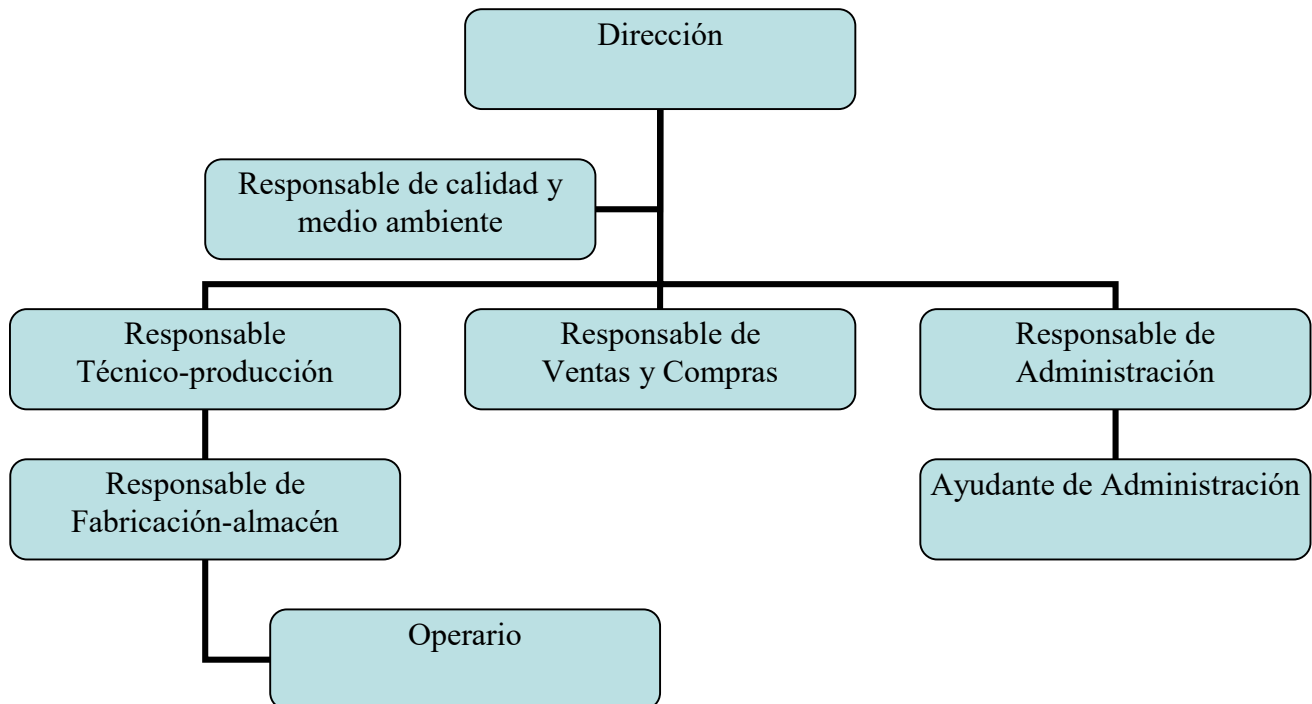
Dirección

Responsable de calidad y medio ambiente

Responsable Técnico-producción

Responsable de Ventas y Compras

Responsable de Administración

Responsable de Fabricación-almacén

Ayudante de Administración

Operario